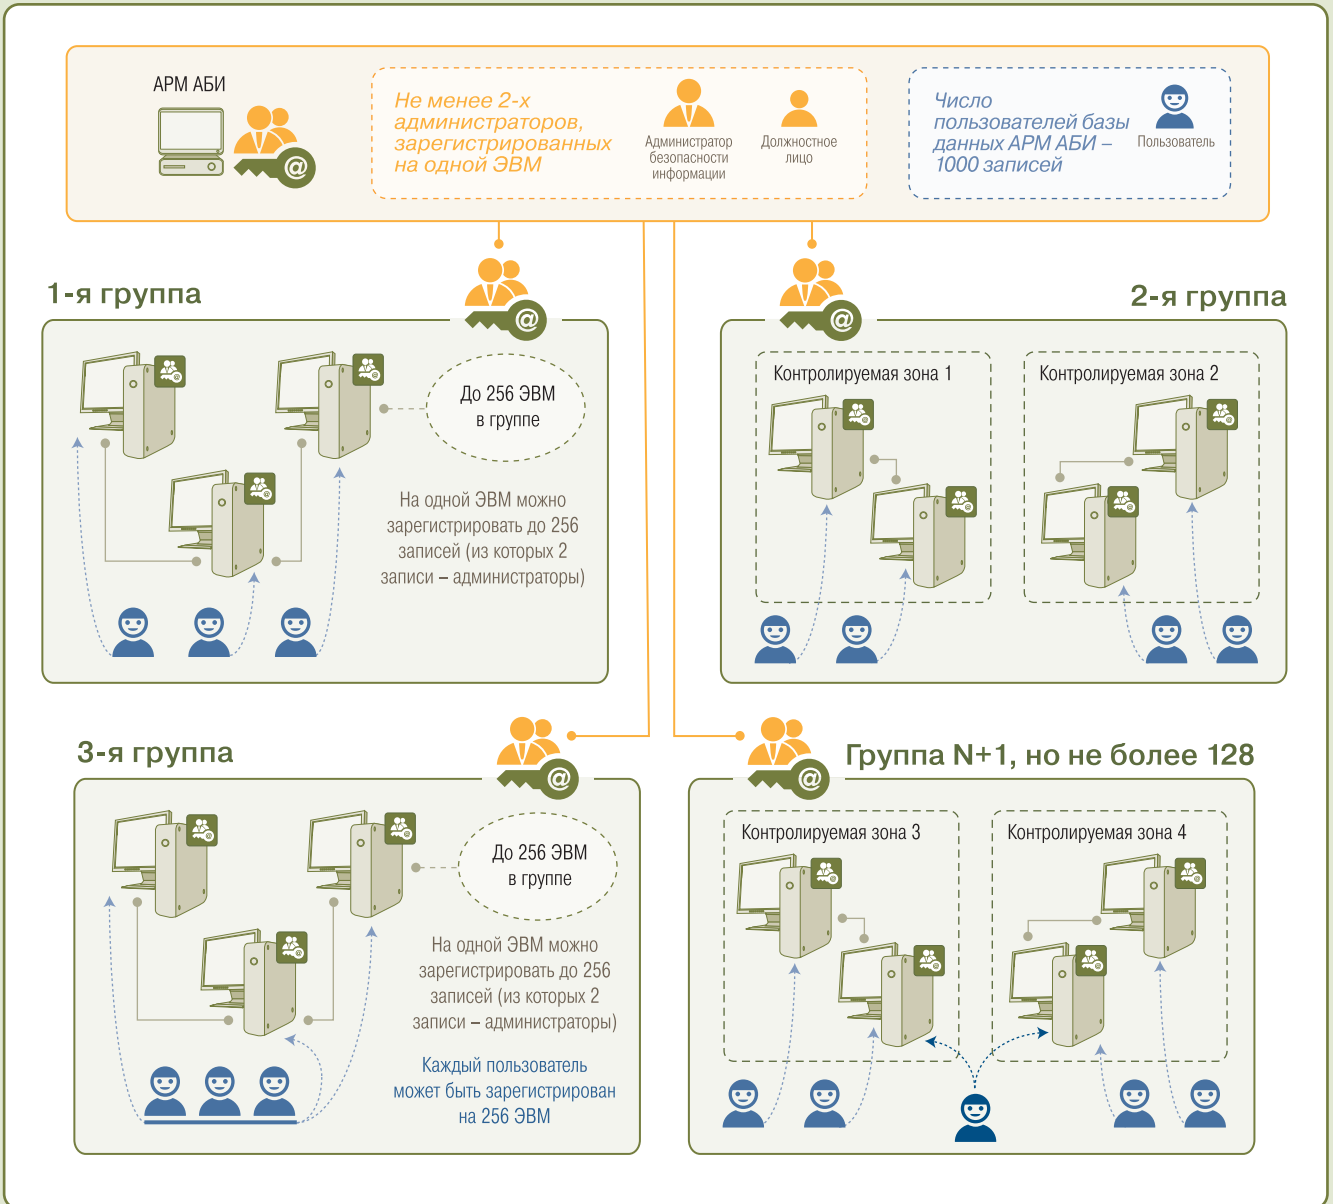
АРМ АБИ

Не менее 2-х администраторов, зарегистрированных на одной ЭВМ

Администратор безопасности информации

Должностное лицо

Число пользователей базы данных АРМ АБИ – 1000 записей

Пользователь

1-я группа

До 256 ЭВМ в группе

На одной ЭВМ можно зарегистрировать до 256 записей (из которых 2 записи – администраторы)

2-я группа

Контролируемая зона 1

Контролируемая зона 2

3-я группа

До 256 ЭВМ в группе

На одной ЭВМ можно зарегистрировать до 256 записей (из которых 2 записи – администраторы)

Каждый пользователь может быть зарегистрирован на 256 ЭВМ

Группа N+1, но не более 128

Контролируемая зона 3

Контролируемая зона 4